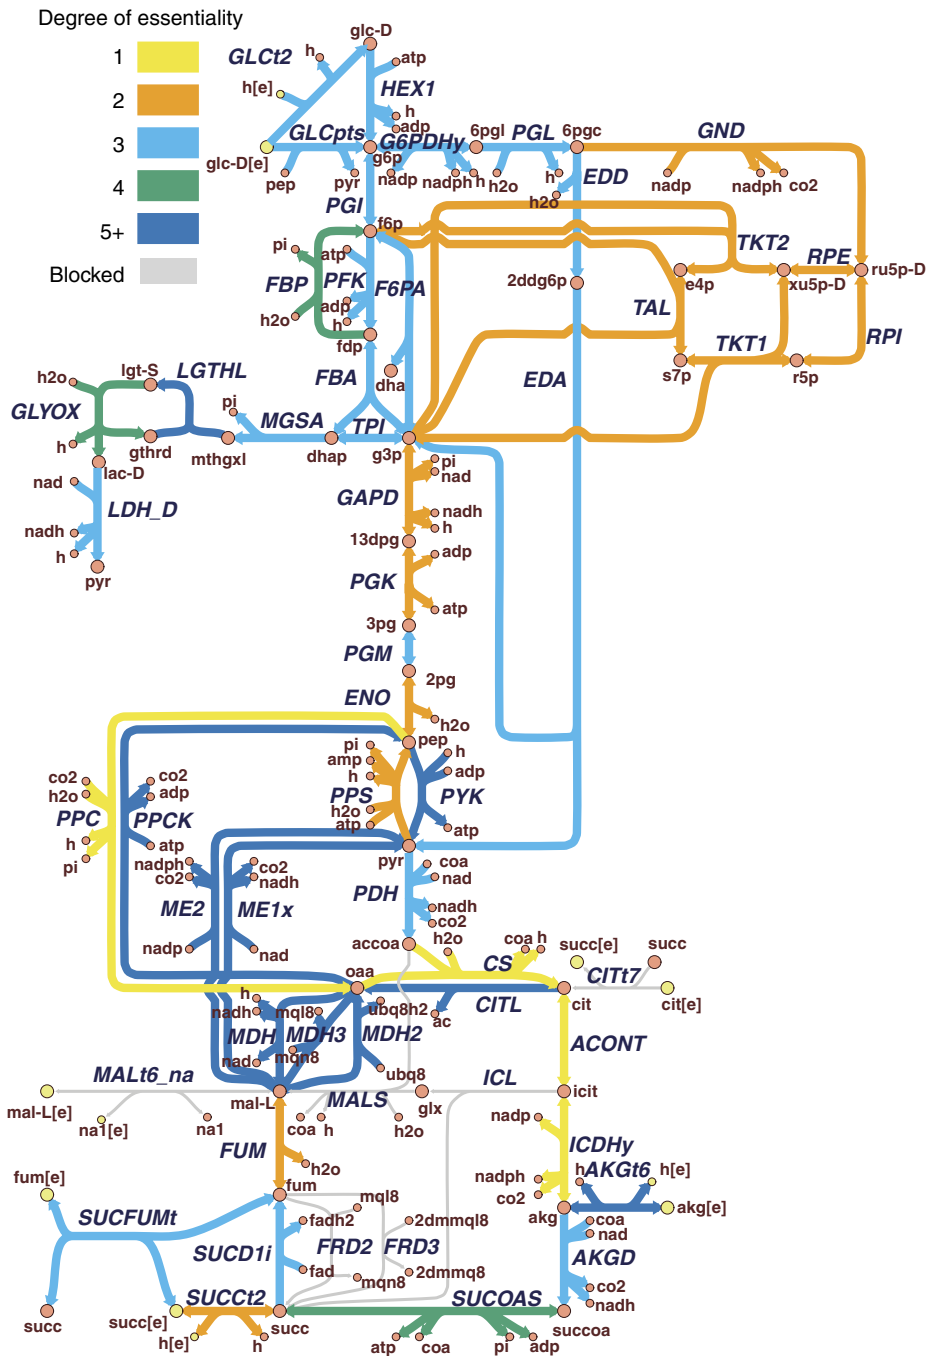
Degree of essentiality
1
2
3
4
5+
Blocked

glc-D
h
atp
GLCt2
h[e]
HEX1
h
adp
glc-D[e]
GLCpts
G6PDHy
6pgl
PGL
6pgc
GND
g6p
pep
pyr
nadp
nadph
h
h2o
h
EDD
nadp
nadph
co2
PGI
h2o
f6p
TKT2
RPE
ru5p-D
pi
atp
e4p
xu5p-D
FBP
PFK
F6PA
2ddg6p
TAL
h2o
adp
h
TKT1
RPI
fdp
s7p
r5p
h2o
lgt-S
LGTHL
FBA
dha
EDA
GLYOX
pi
MGSA
h
gthrd
TPI
lac-D
mthgxl
dhap
g3p
pi
nad
nad
LDH_D
GAPD
nadh
nadh
h
h
13dpg
adp
pyr
PGK
atp
3pg
PGM
2pg
ENO
h2o
pi
pep
amp
h
h
adp
co2
co2
PPS
PYK
h2o
adp
h2o
PPC
PPCK
atp
atp
h
atp
pi
nadph
pyr
coa
co2
co2
nad
nadh
PDH
ME2
ME1x
nadh
co2
nadp
nad
accoa
h2o
coa
h
succ[e]
succ
CS
CITt7
oaa
cit
h
CITL
cit[e]
nadh
mql8
ubq8h2
ac
MDH
MDH3
MDH2
ACONT
nad
mqn8
MALt6_na
ubq8
ICL
icit
mal-L[e]
mal-L
MALS
glx
na1[e]
na1
coa
h
h2o
nadp
FUM
ICDHy
fum[e]
h2o
h
AKGt6
h[e]
nadph
fum
co2
mql8
akg
akg[e]
SUCFUMt
fadh2
2dmmql8
coa
nad
SUCD1i
FRD2
FRD3
AKGD
fad
mqn8
2dmmq8
co2
SUCCt2
SUCOAS
nadh
succ
succ[e]
succ
succoa
h[e]
h
atp
coa
pi
adp